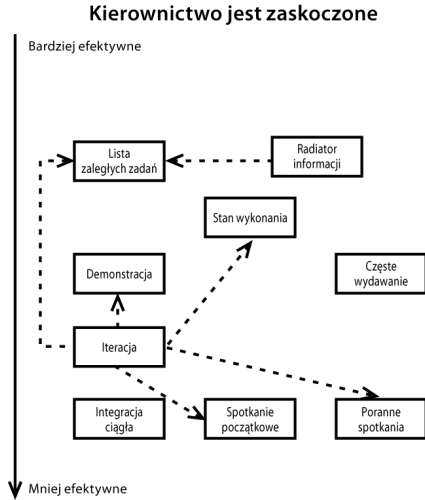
Kierownictwo jest zaskoczone

Bardziej efektywne

Lista zaległych zadań

Radiator informacji

Stan wykonania

Demonstracja

Częste wydawanie

Iteracja

Integracja ciągła

Spotkanie początkowe

Poranne spotkania

Mniej efektywne